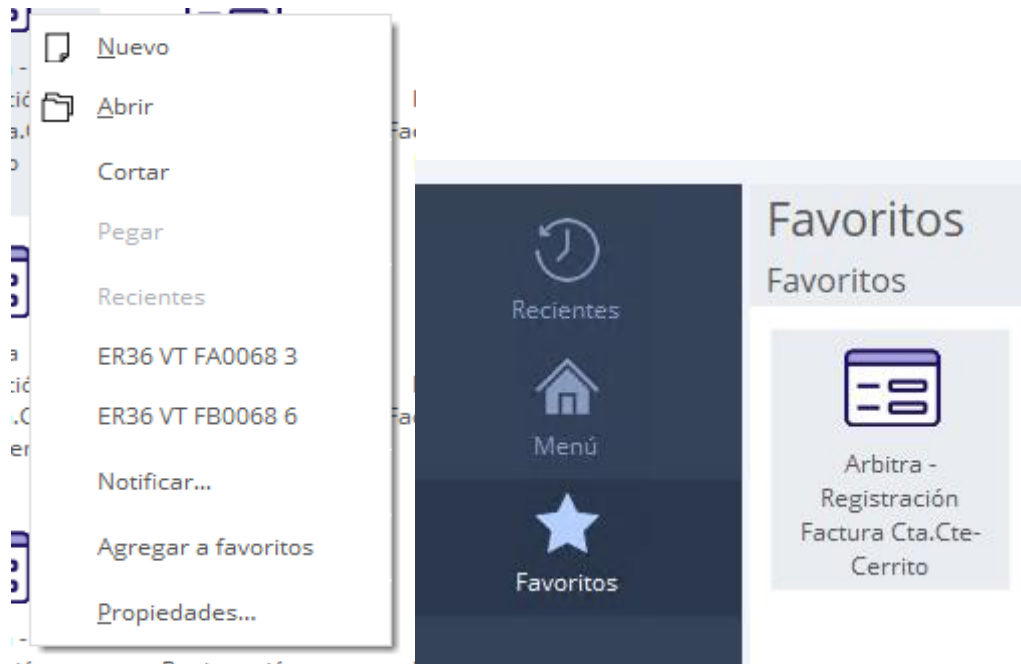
Nuevo
Abrir
Cortar
Pegar
Recientes
ER36 VT FA0068 3
ER36 VT FB0068 6
Notificar...
Agregar a favoritos
Propiedades...

Recientes
Menú
Favoritos

Favoritos
Favoritos
Arbitra - Registración Factura Cta.Cte-Cerrito